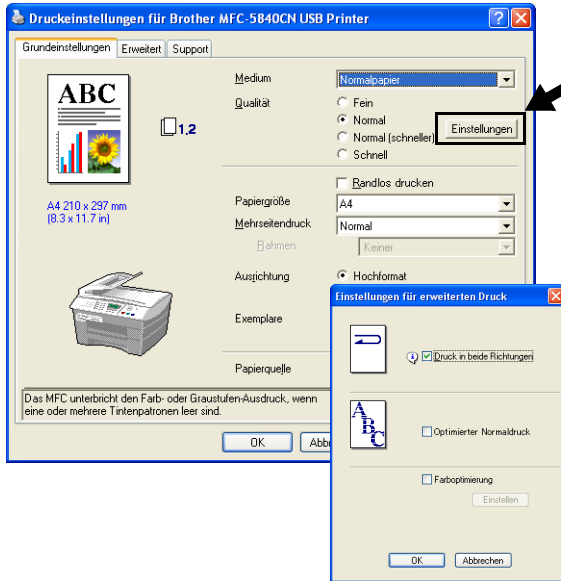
Druckeinstellungen für Brother MFC-5840CN USB Printer

Grundeinstellungen | Erweitert | Support

ABC

1,2

A4 210 x 297 mm
(8.3 x 11.7 in)

Medium Normalpapier

Qualität
Fein
Normal
Normal (schneller)
Schnell

Einstellungen

Randlos drucken

Papiergröße A4

Mehrseitendruck Normal

Rahmen Keiner

Ausrichtung Hochformat

Exemplare

Papierquelle

Das MFC unterbricht den Farb- oder Graustufen-Ausdruck, wenn eine oder mehrere Tintenpatronen leer sind.

OK Abb

Einstellungen für erweiterten Druck

Druck in beide Richtungen

Optimierter Normaldruck

Farboptimierung

Einstellen

OK Abbrechen